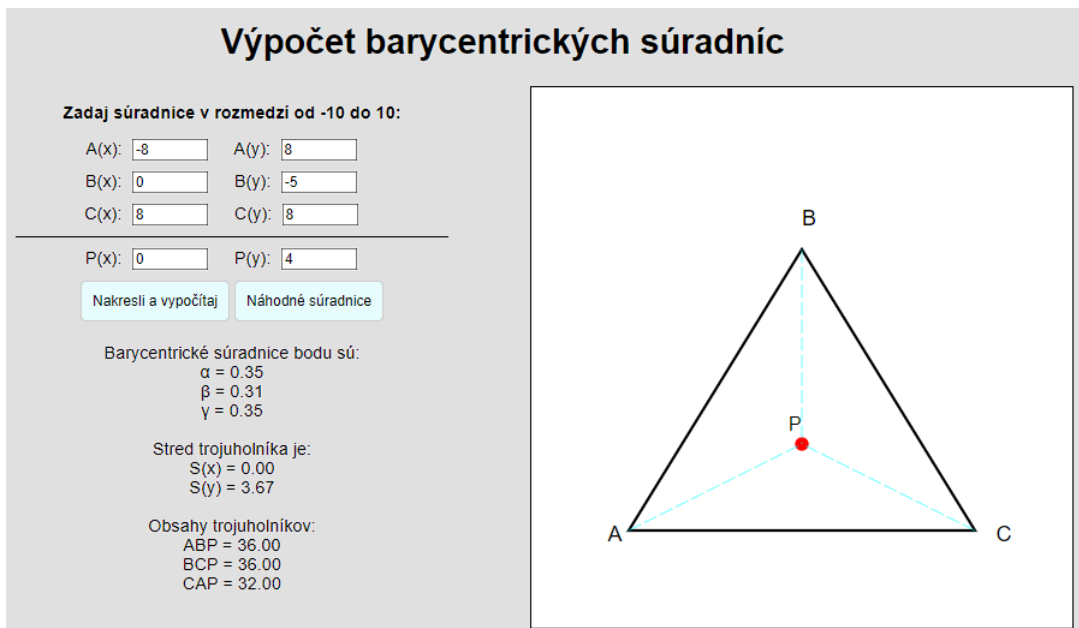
Výpočet barycentrických súradníc

Zadaj súradnice v rozmedzí od -10 do 10:

A(x): -8 A(y): 8
B(x): 0 B(y): -5
C(x): 8 C(y): 8

P(x): 0 P(y): 4

Nakresli a vypočítaj Náhodné súradnice

Barycentrické súradnice bodu sú:
α = 0.35
β = 0.31
γ = 0.35

Stred trojuholníka je:
S(x) = 0.00
S(y) = 3.67

Obsahy trojuholníkov:
ABP = 36.00
BCP = 36.00
CAP = 32.00

B
P
A
C